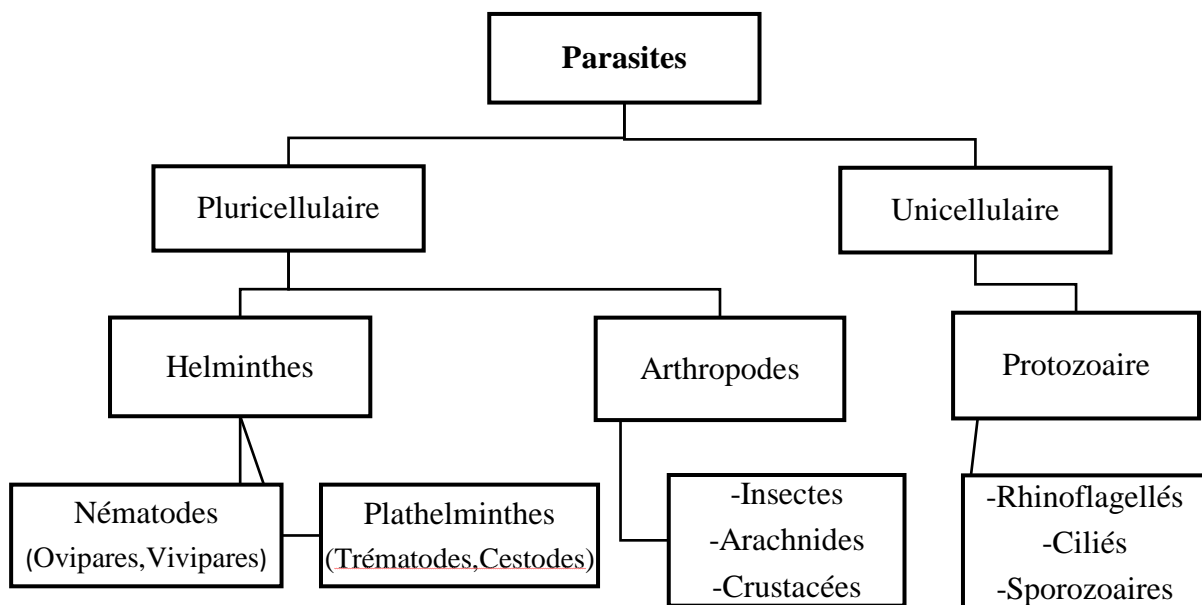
Parasites

Pluricellulaire

Unicellulaire

Helminthes

Arthropodes

Protozoaire

Nématodes
(Ovipares,Vivipares)

Plathelminthes
(Trématodes,Cestodes)

-Insectes
-Arachnides
-Crustacées

-Rhinoflagellés
-Ciliés
-Sporozoaires